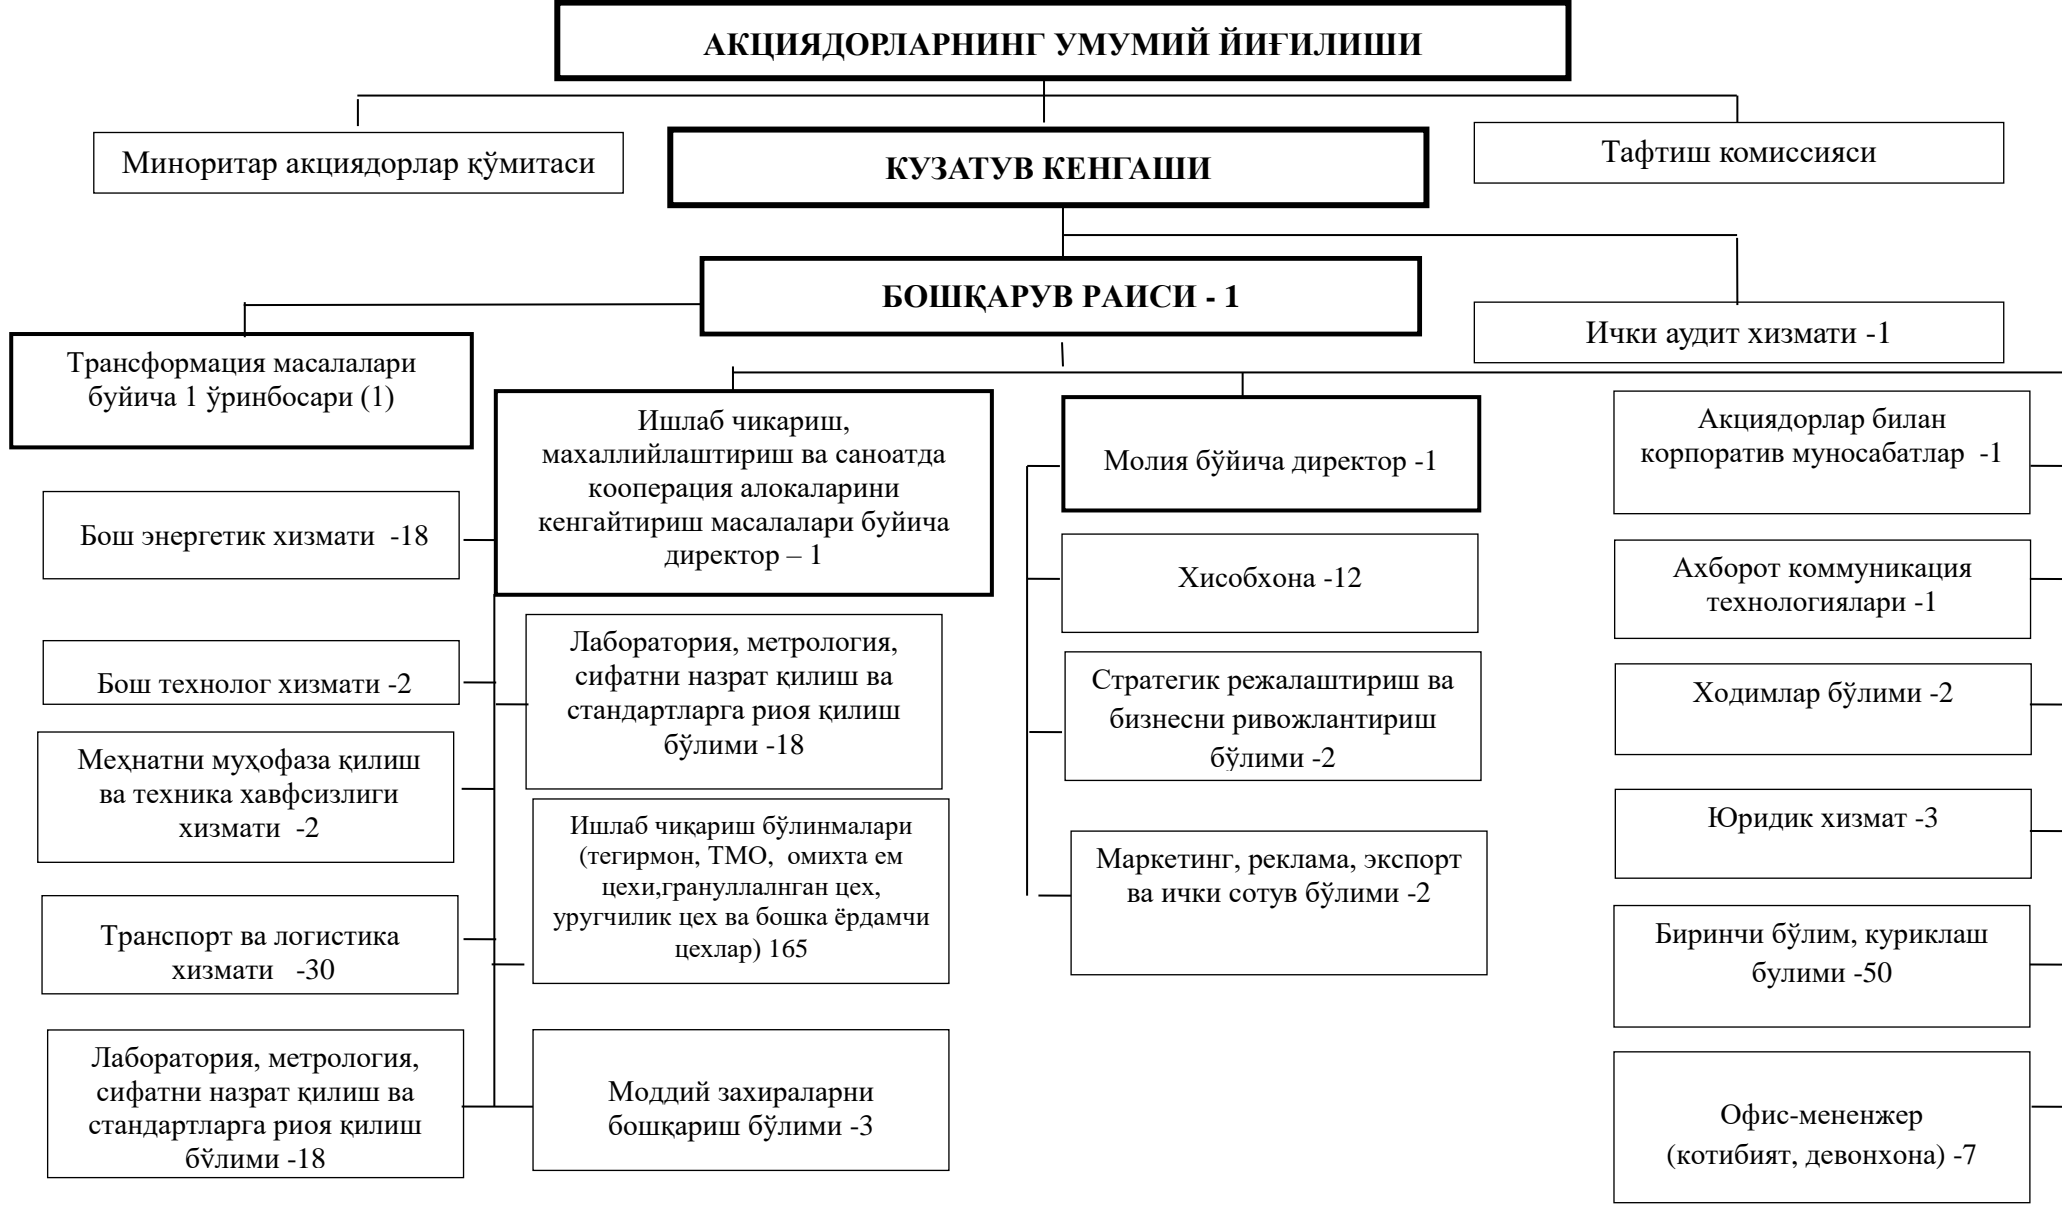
АКЦИЯДОРЛАРНИНГ УМУМИЙ ЙИҒИЛИШИ

Миноритар акциядорлар қўмитаси

КУЗАТУВ КЕНГАШИ

Тафтиш комиссияси

БОШҚАРУВ РАИСИ - 1

Ички аудит хизмати -1

Трансформация масалалари буйича 1 ўринбосари (1)

Ишлаб чикариш, махаллийлаштириш ва саноатда кооперация алокаларини кенгайтириш масалалари буйича директор – 1

Молия бўйича директор -1

Акциядорлар билан корпоратив муносабатлар -1

Бош энергетик хизмати -18

Хисобхона -12

Ахборот коммуникация технологиялари -1

Бош технолог хизмати -2

Лаборатория, метрология, сифатни назрат қилиш ва стандартларга риоя қилиш бўлими -18

Стратегик режалаштириш ва бизнесни ривожлантириш бўлими -2

Ходимлар бўлими -2

Меҳнатни муҳофаза қилиш ва техника хавфсизлиги хизмати -2

Ишлаб чиқариш бўлинмалари (тегирмон, ТМО, омихта ем цехи,гранулланган цех, уругчилик цех ва бошка ёрдамчи цехлар) 165

Маркетинг, реклама, экспорт ва ички сотув бўлими -2

Юридик хизмат -3

Транспорт ва логистика хизмати -30

Биринчи бўлим, куриклаш булими -50

Лаборатория, метрология, сифатни назрат қилиш ва стандартларга риоя қилиш бўлими -18

Моддий захираларни бошқариш бўлими -3

Офис-мененжер (котибият, девонхона) -7